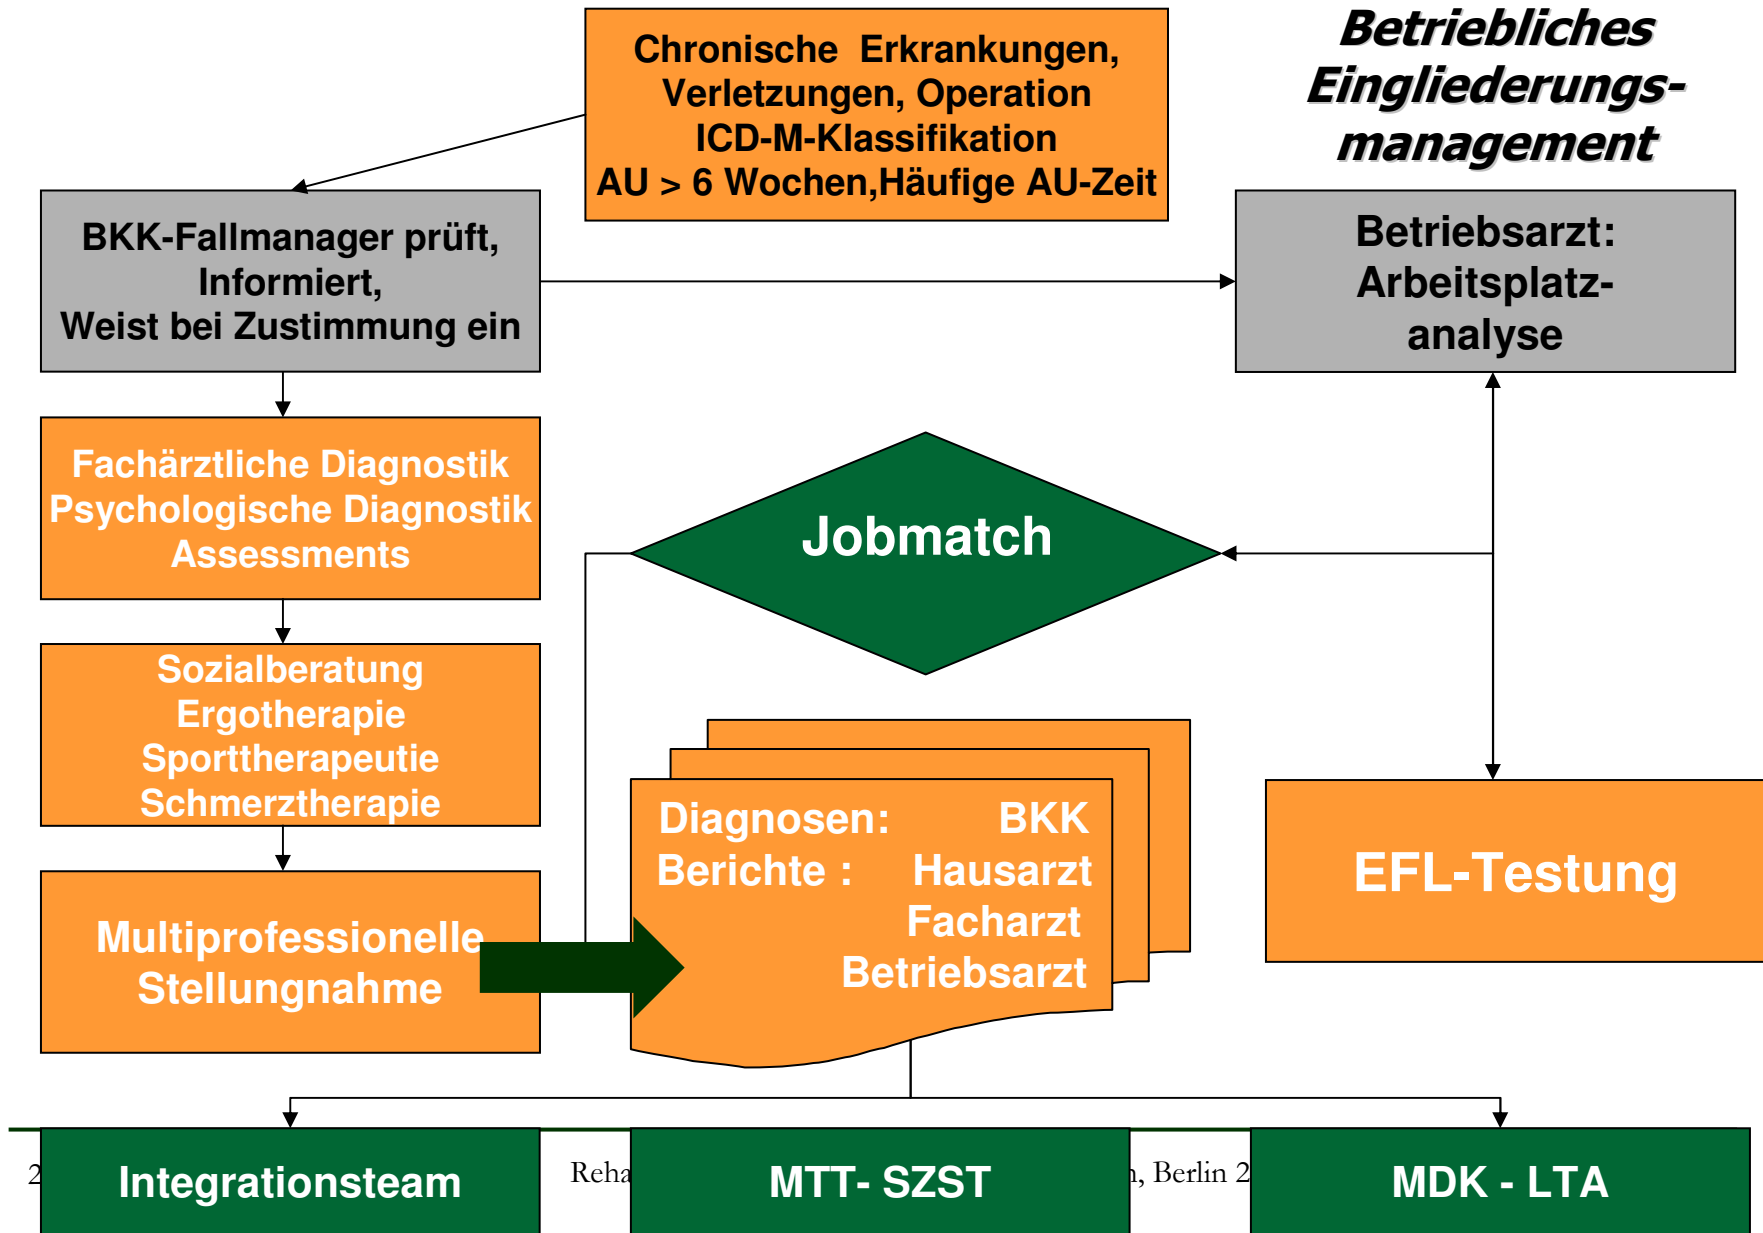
Chronische Erkrankungen, Verletzungen, Operation ICD-M-Klassifikation AU > 6 Wochen,Häufige AU-Zeit

Betriebliches Eingliederungsmanagement

BKK-Fallmanager prüft, Informiert, Weist bei Zustimmung ein

Betriebsarzt: Arbeitsplatzanalyse

Fachärztliche Diagnostik Psychologische Diagnostik Assessments

Jobmatch

Sozialberatung Ergotherapie Sporttherapeutie Schmerztherapie

Diagnosen: BKK
Berichte : Hausarzt
Facharzt
Betriebsarzt

EFL-Testung

Multiprofessionelle Stellungnahme

2 Integrationsteam Reha MTT- SZST , Berlin 2 MDK - LTA